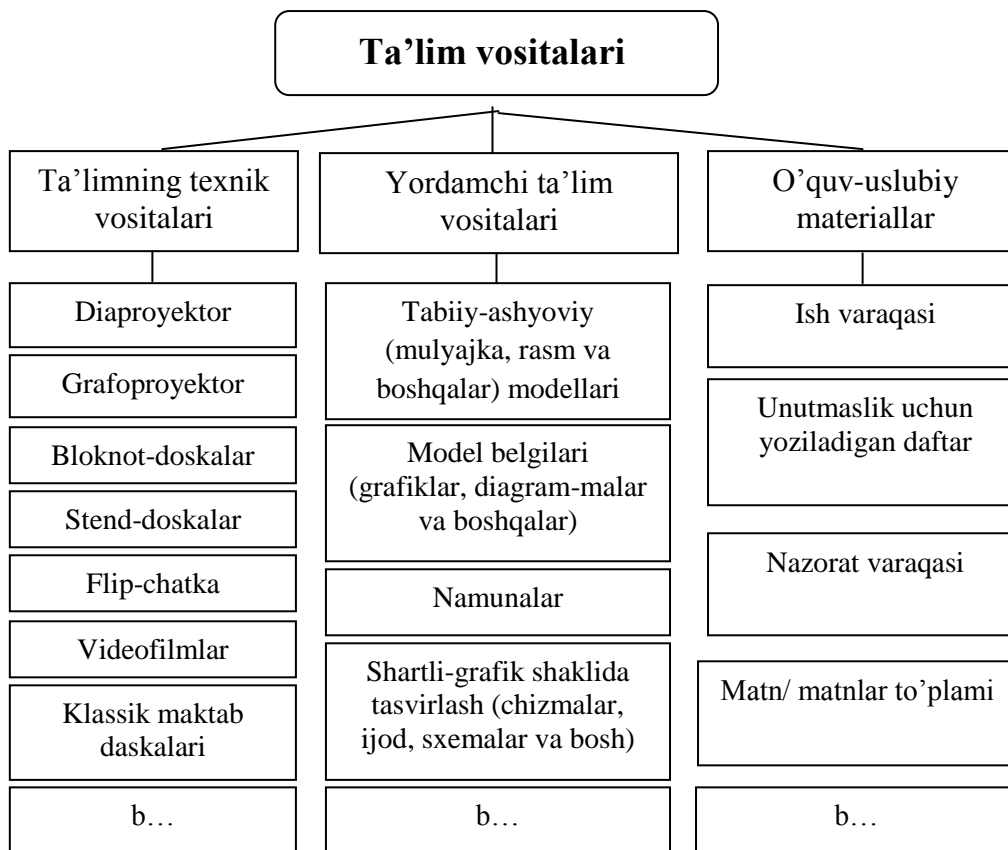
Ta’lim vositalari

Ta’limning texnik vositalari

Diaproyektor

Grafoproyektor

Bloknot-doskalar

Stend-doskalar

Flip-chatka

Videofilmlar

Klassik maktab daskalari

b…

Yordamchi ta’lim vositalari

Tabiiy-ashyoviy (mulyajka, rasm va boshqalar) modellari

Model belgilari (grafiklar, diagram-malar va boshqalar)

Namunalar

Shartli-grafik shaklida tasvirlash (chizmalar, ijod, sxemalar va bosh)

b…

O’quv-uslubiy materiallar

Ish varaqasi

Unutmaslik uchun yoziladigan daftar

Nazorat varaqasi

Matn/ matnlar to’plami

b…